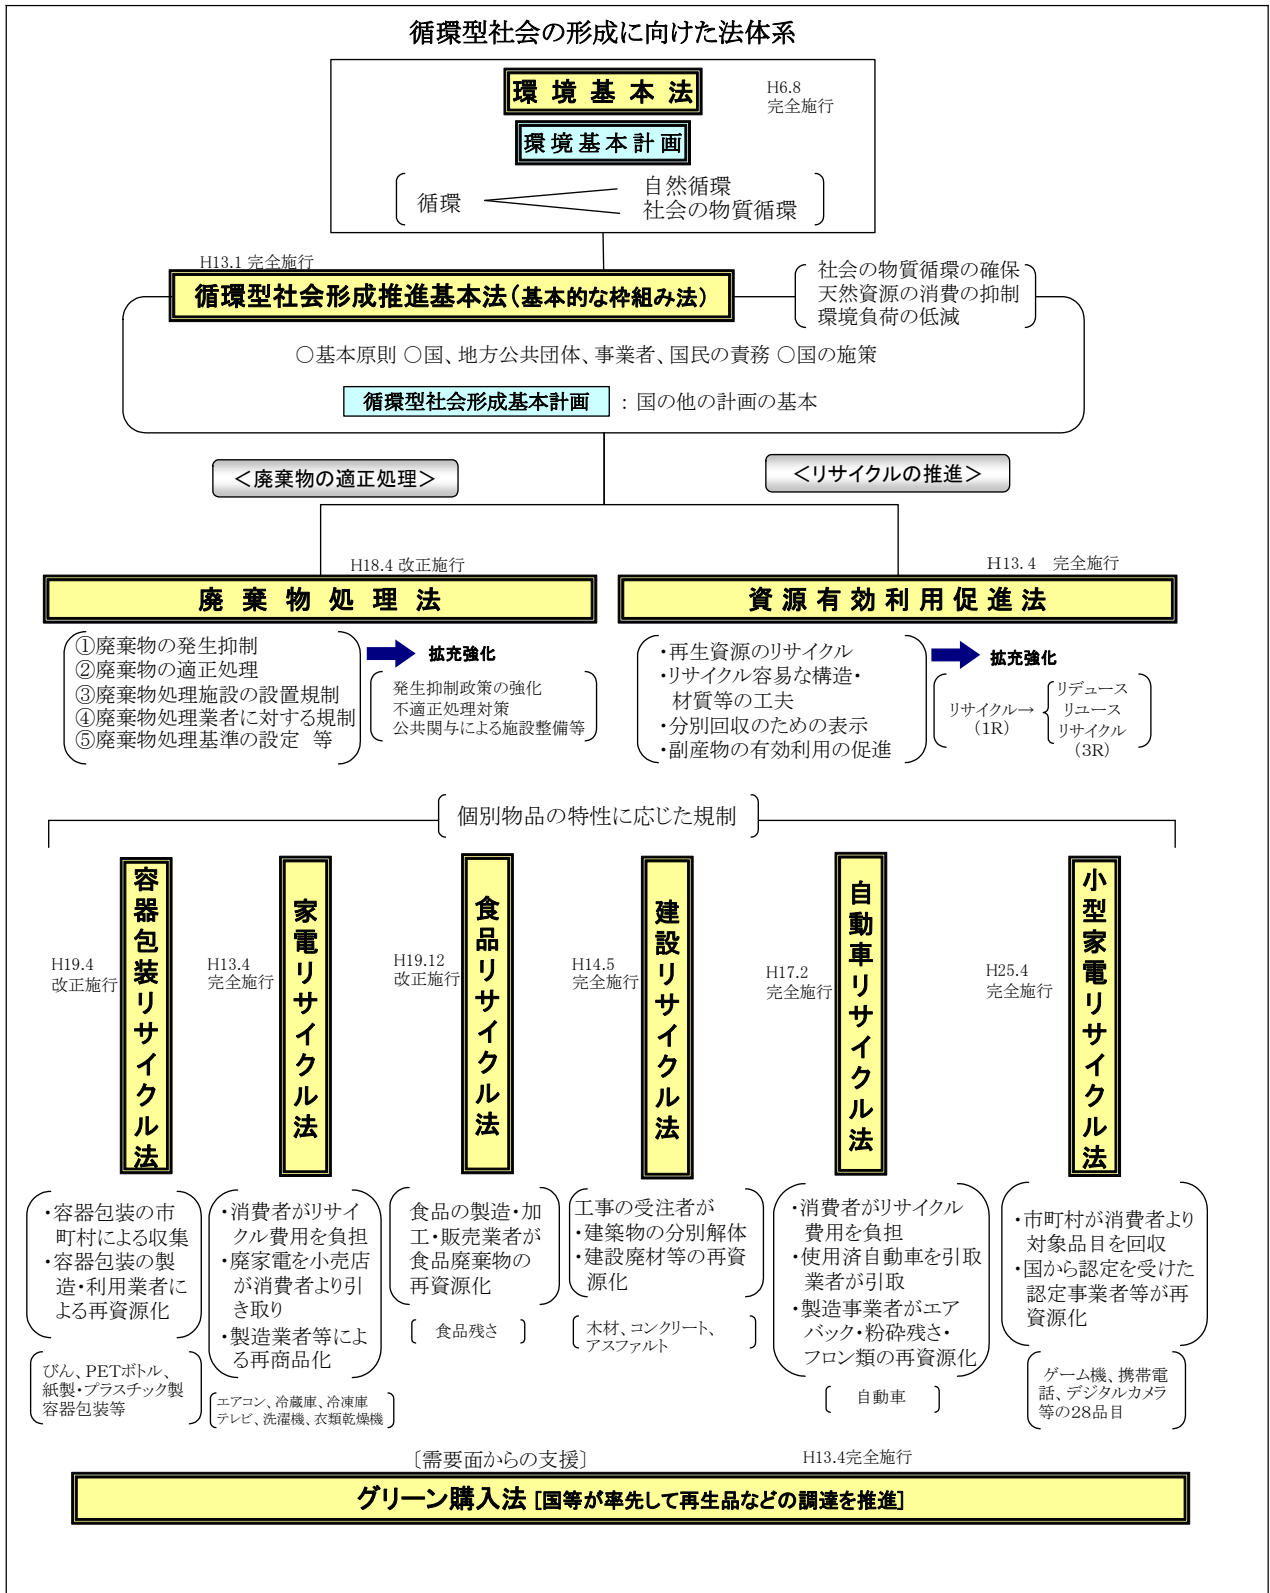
循環型社会の形成に向けた法体系

環境基本法

H6.8
完全施行

環境基本計画

循環　自然循環
社会の物質循環

H13.1 完全施行

循環型社会形成推進基本法（基本的な枠組み法）

社会の物質循環の確保
天然資源の消費の抑制
環境負荷の低減

○基本原則 ○国、地方公共団体、事業者、国民の責務 ○国の施策

循環型社会形成基本計画 ：国の他の計画の基本

＜廃棄物の適正処理＞

＜リサイクルの推進＞

H18.4 改正施行

廃棄物処理法

H13.4　完全施行

資源有効利用促進法

①廃棄物の発生抑制
②廃棄物の適正処理
③廃棄物処理施設の設置規制
④廃棄物処理業者に対する規制
⑤廃棄物処理基準の設定　等

拡充強化

発生抑制政策の強化
不適正処理対策
公共関与による施設整備等

・再生資源のリサイクル
・リサイクル容易な構造・材質等の工夫
・分別回収のための表示
・副産物の有効利用の促進

拡充強化

リサイクル→（1R）
リデュース
リユース
リサイクル
（3R）

個別物品の特性に応じた規制

H19.4
改正施行

容器包装リサイクル法

H13.4
完全施行

家電リサイクル法

H19.12
改正施行

食品リサイクル法

H14.5
完全施行

建設リサイクル法

H17.2
完全施行

自動車リサイクル法

H25.4
完全施行

小型家電リサイクル法

・容器包装の市町村による収集
・容器包装の製造・利用業者による再資源化

・消費者がリサイクル費用を負担
・廃家電を小売店が消費者より引き取り
・製造業者等による再商品化

食品の製造・加工・販売業者が食品廃棄物の再資源化

工事の受注者が
・建築物の分別解体
・建設廃材等の再資源化

・消費者がリサイクル費用を負担
・使用済自動車を引取業者が引取
・製造事業者がエアバック・粉砕残さ・フロン類の再資源化

・市町村が消費者より対象品目を回収
・国から認定を受けた認定事業者等が再資源化

びん、PETボトル、紙製・プラスチック製容器包装等

エアコン、冷蔵庫、冷凍庫
テレビ、洗濯機、衣類乾燥機

食品残さ

木材、コンクリート、アスファルト

自動車

ゲーム機、携帯電話、デジタルカメラ等の28品目

〔需要面からの支援〕

H13.4完全施行

グリーン購入法 [国等が率先して再生品などの調達を推進]